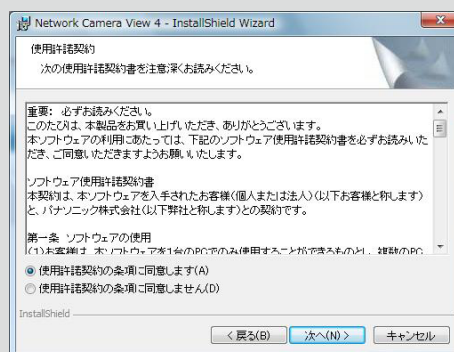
Network Camera View 4 - InstallShield Wizard

使用許諾契約

次の使用許諾契約書を注意深くお読みください。

重要：必ずお読みください。
このたびは、本製品をお買い上げいただき、ありがとうございます。
本ソフトウェアの利用にあたっては、下記のソフトウェア使用許諾契約書を必ずお読みいただき、ご同意いただきますようお願いいたします。

ソフトウェア使用許諾契約書
本契約は、本ソフトウェアを入手されたお客様（個人または法人）（以下お客様と称します）と、パナソニック株式会社（以下弊社と称します）との契約です。

第一条　ソフトウェアの使用
(1)お客様は、本ソフトウェアを1台のPCでのみ使用することができるものとし、複数のPC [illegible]

使用許諾契約の条項に同意します(A)
使用許諾契約の条項に同意しません(D)

InstallShield

< 戻る(B)　次へ(N) >　キャンセル